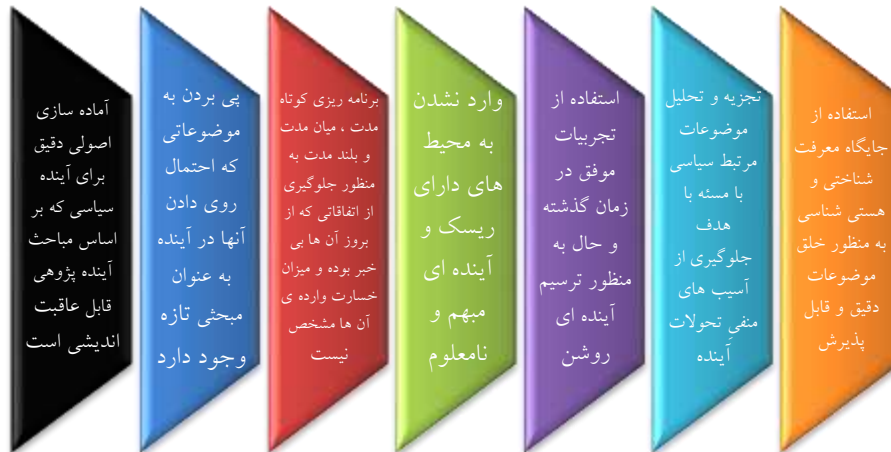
استفاده از جایگاه معرفت شناختی و هستی شناسی به منظور خلق موضوعات دقیق و قابل پذیرش

تجزیه و تحلیل موضوعات مرتبط سیاسی با مسئه با هدف جلوگیری از آسیب های منفی تحولات آینده

استفاده از تجربیات موفق در زمان گذشته و حال به منظور ترسیم آینده ای روشن

وارد نشدن به محیط های دارای ریسک و آینده ای مبهم و نامعلوم

برنامه ریزی کوتاه مدت ، میان مدت و بلند مدت به منظور جلوگیری از اتفاقاتی که از بروز آن ها بی خبر بوده و میزان خسارت وارده ی آن ها مشخص نیست

پی بردن به موضوعاتی که احتمال روی دادن آنها در آینده به عنوان مبحثی تازه وجود دارد

آماده سازی اصولی دقیق برای آینده سیاسی که بر اساس مباحث آینده پژوهی قابل عاقبت اندیشی است